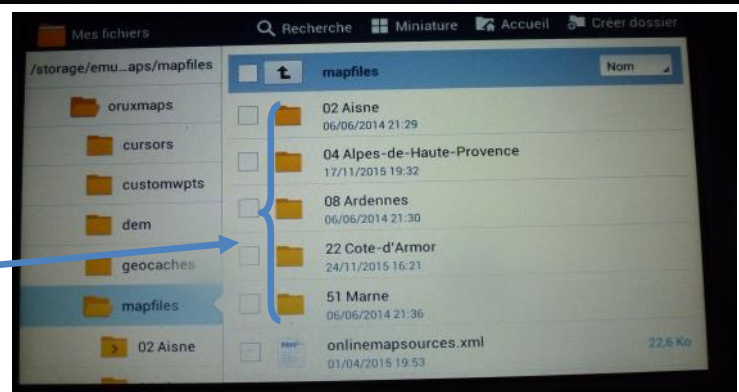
Mes fichiers

Recherche Miniature Accueil Créer dossier

/storage/emu...aps/mapfiles

oruxmaps

cursors

customwpts

dem

geocaches

mapfiles

02 Aisne

mapfiles

Nom

02 Aisne
06/06/2014 21:29

04 Alpes-de-Haute-Provence
17/11/2015 19:32

08 Ardennes
06/06/2014 21:30

22 Cote-d'Armor
24/11/2015 16:21

51 Marne
06/06/2014 21:36

onlinemapsources.xml
01/04/2015 19:53

22,6 Ko